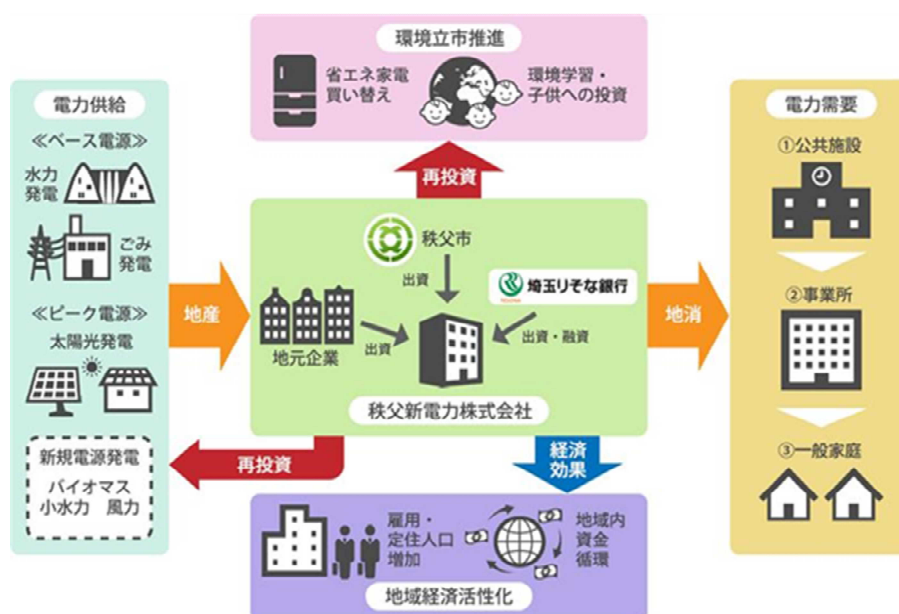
環境立市推進

省エネ家電
買い替え

環境学習・
子供への投資

電力供給

≪ベース電源≫

水力
発電

ごみ
発電

≪ピーク電源≫

太陽光発電

新規電源発電
バイオマス
小水力　風力

再投資

地産

秩父市

出資

埼玉りそな銀行

地元企業

出資

出資・融資

秩父新電力株式会社

再投資

経済
効果

地消

電力需要

①公共施設

②事業所

③一般家庭

雇用・
定住人口
増加

地域内
資金
循環

地域経済活性化